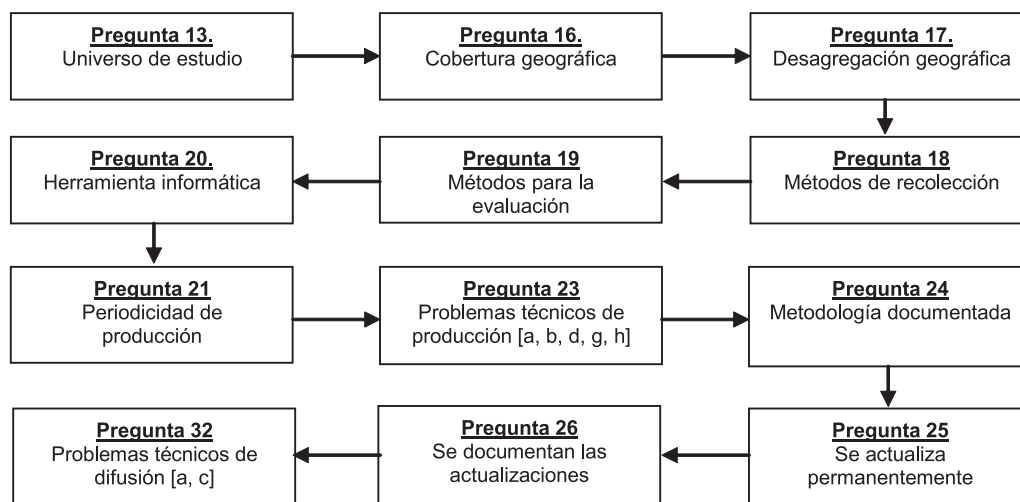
Pregunta 13.
Universo de estudio

Pregunta 16.
Cobertura geográfica

Pregunta 17.
Desagregación geográfica

Pregunta 18
Métodos de recolección

Pregunta 19
Métodos para la evaluación

Pregunta 20.
Herramienta informática

Pregunta 21
Periodicidad de producción

Pregunta 23
Problemas técnicos de producción [a, b, d, g, h]

Pregunta 24
Metodología documentada

Pregunta 25
Se actualiza permanentemente

Pregunta 26
Se documentan las actualizaciones

Pregunta 32
Problemas técnicos de difusión [a, c]